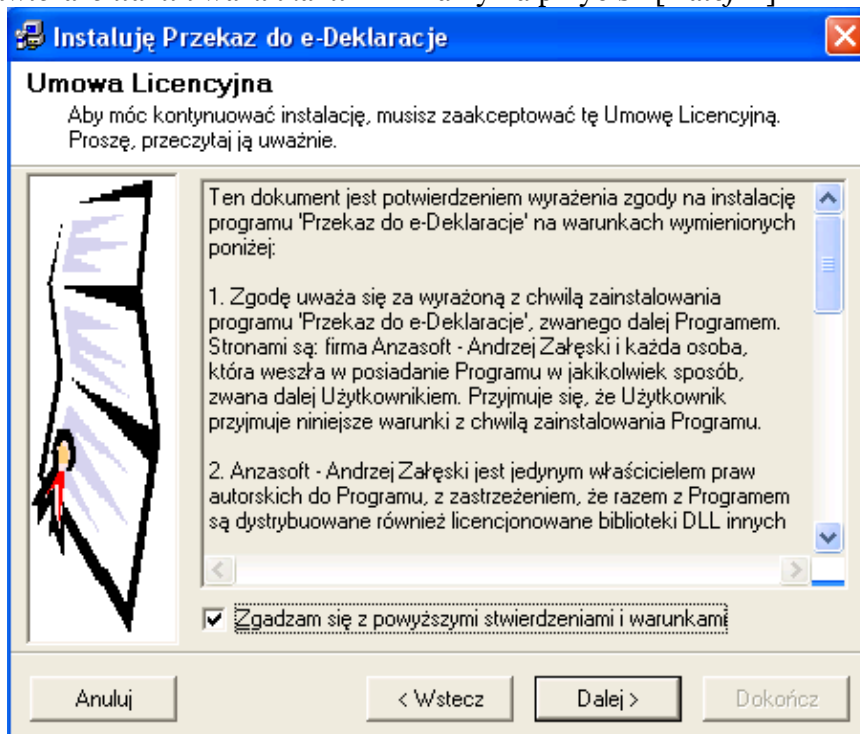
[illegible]

Instaluję Przekaz do e-Deklaracje

Umowa Licencyjna

Aby móc kontynuować instalację, musisz zaakceptować tę Umowę Licencyjną. Proszę, przeczytaj ją uważnie.

Ten dokument jest potwierdzeniem wyrażenia zgody na instalację programu 'Przekaz do e-Deklaracje' na warunkach wymienionych poniżej:

1. Zgodę uważa się za wyrażoną z chwilą zainstalowania programu 'Przekaz do e-Deklaracje', zwanego dalej Programem. Stronami są: firma Anzasoft - Andrzej Załęski i każda osoba, która weszła w posiadanie Programu w jakikolwiek sposób, zwana dalej Użytkownikiem. Przyjmuje się, że Użytkownik przyjmuje niniejsze warunki z chwilą zainstalowania Programu.

2. Anzasoft - Andrzej Załęski jest jedynym właścicielem praw autorskich do Programu, z zastrzeżeniem, że razem z Programem są dystrybuowane również licencjonowane biblioteki DLL innych

Zgadzam się z powyższymi stwierdzeniami i warunkami

Anuluj

< Wstecz

Dalej >

Dokończ